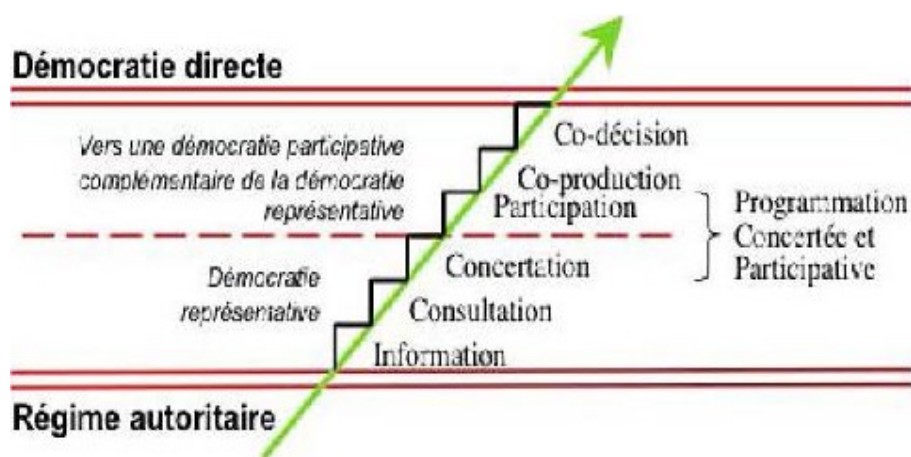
Démocratie directe

Vers une démocratie participative complémentaire de la démocratie représentative

Co-décision

Co-production

Participation

Programmation Concertée et Participative

Démocratie représentative

Concertation

Consultation

Information

Régime autoritaire